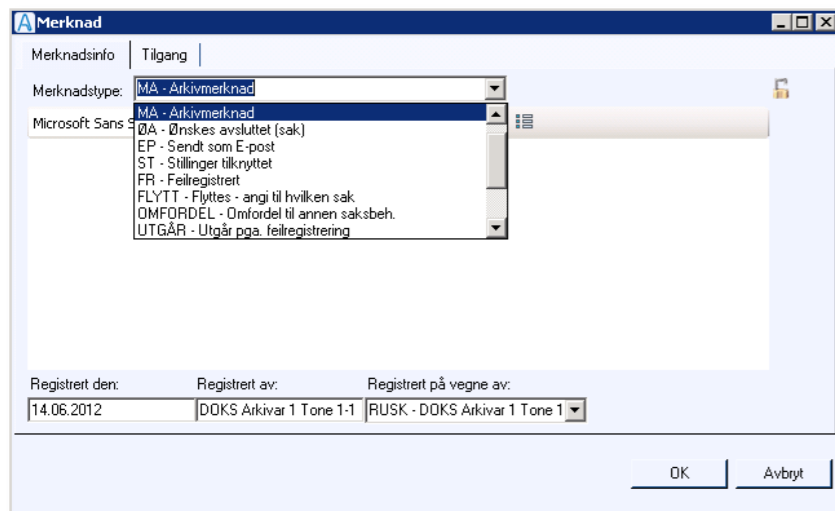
Merknad

Merknadsinfo | Tilgang

Merknadstype: MA - Arkivmerknad

Microsoft Sans S

MA - Arkivmerknad
ØA - Ønskes avsluttet (sak)
EP - Sendt som E-post
ST - Stillinger tilknyttet
FR - Feilregistrert
FLYTT - Flyttes - angi til hvilken sak
OMFORDEL - Omfordel til annen saksbeh.
UTGÅR - Utgår pga. feilregistrering

Registrert den: 14.06.2012
Registrert av: DOKS Arkivar 1 Tone 1-1
Registrert på vegne av: RUSK - DOKS Arkivar 1 Tone 1

OK
Avbryt